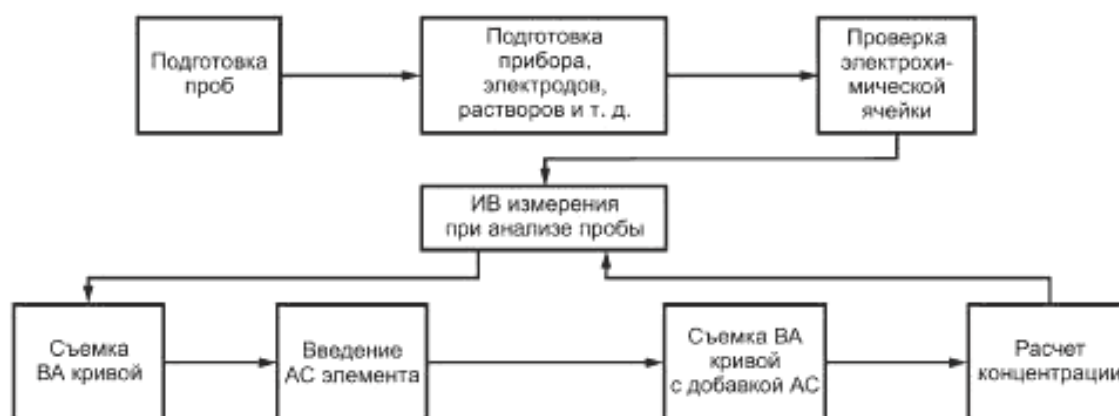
Подготовка проб

Подготовка прибора, электродов, растворов и т. д.

Проверка электрохимической ячейки

ИВ измерения при анализе пробы

Съемка ВА кривой

Введение АС элемента

Съемка ВА кривой с добавкой АС

Расчет концентрации